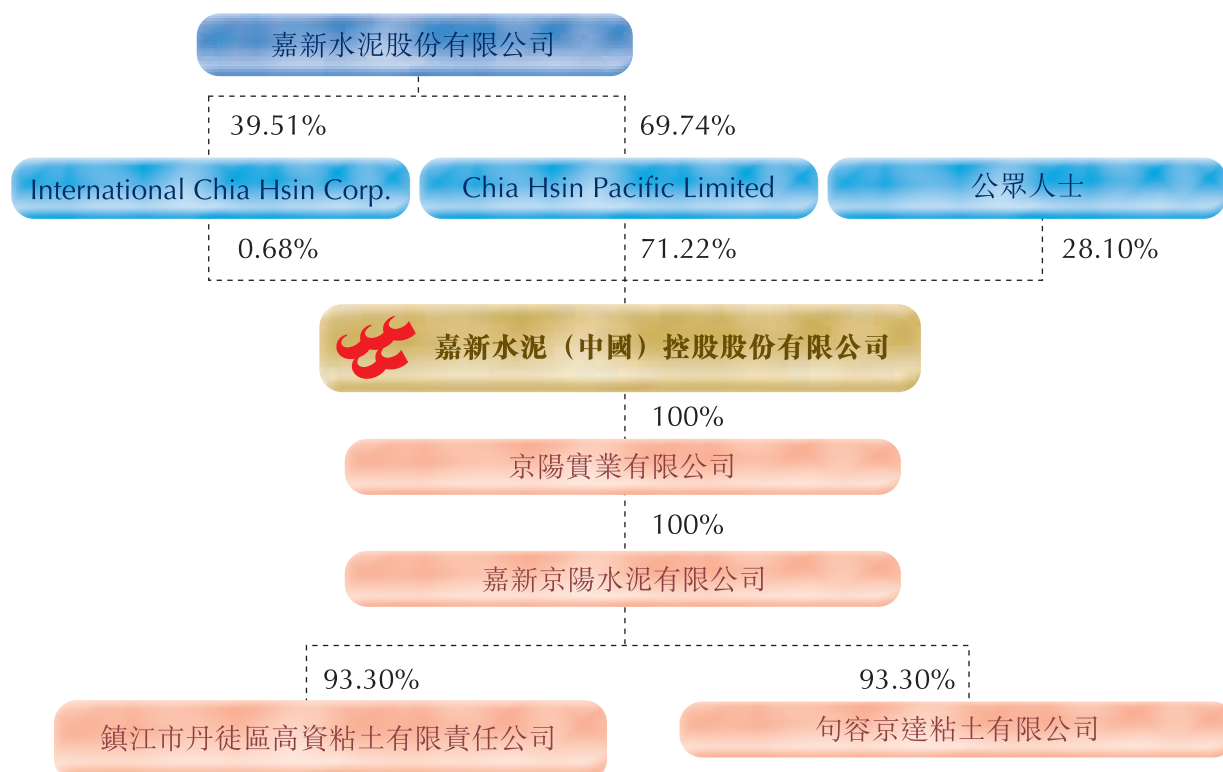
嘉新水泥股份有限公司

39.51%

69.74%

International Chia Hsin Corp.

Chia Hsin Pacific Limited

公眾人士

0.68%

71.22%

28.10%

嘉新水泥（中國）控股股份有限公司

100%

京陽實業有限公司

100%

嘉新京陽水泥有限公司

93.30%

93.30%

鎮江市丹徒區高資粘土有限責任公司

句容京達粘土有限公司